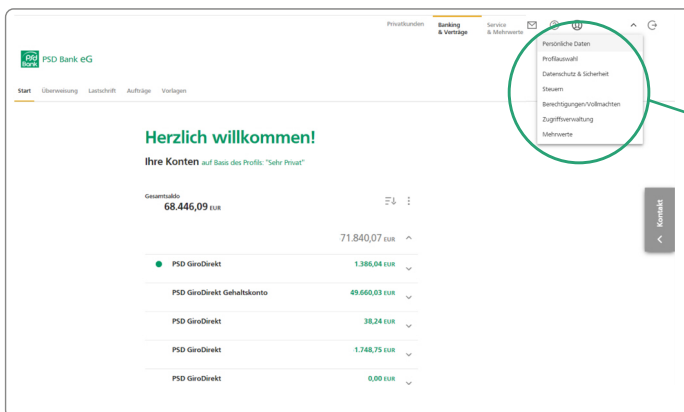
Privatkunden Banking & Verträge Service & Mehrwerte

PSD Bank PSD Bank eG

Start Überweisung Lastschrift Aufträge Vorlagen

Persönliche Daten
Profilauswahl
Datenschutz & Sicherheit
Steuern
Berechtigungen/Vollmachten
Zugriffsverwaltung
Mehrwerte

Herzlich willkommen!

Ihre Konten auf Basis des Profils: "Sehr Privat"

Gesamtsaldo
68.446,09 EUR

71.840,07 EUR

| | |
|---|---|
| PSD GiroDirekt | 1.386,04 EUR |
| PSD GiroDirekt Gehaltskonto | 49.660,03 EUR |
| PSD GiroDirekt | 38,24 EUR |
| PSD GiroDirekt | 1.748,75 EUR |
| PSD GiroDirekt | 0,00 EUR |

Kontakt